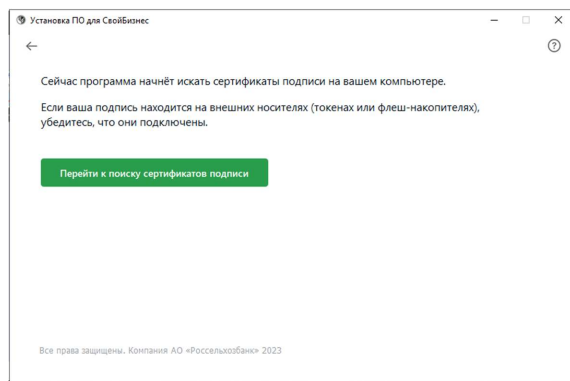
Установка ПО для СвойБизнес

Сейчас программа начнёт искать сертификаты подписи на вашем компьютере.

Если ваша подпись находится на внешних носителях (токенах или флеш-накопителях), убедитесь, что они подключены.

Перейти к поиску сертификатов подписи

Все права защищены. Компания АО «Россельхозбанк» 2023